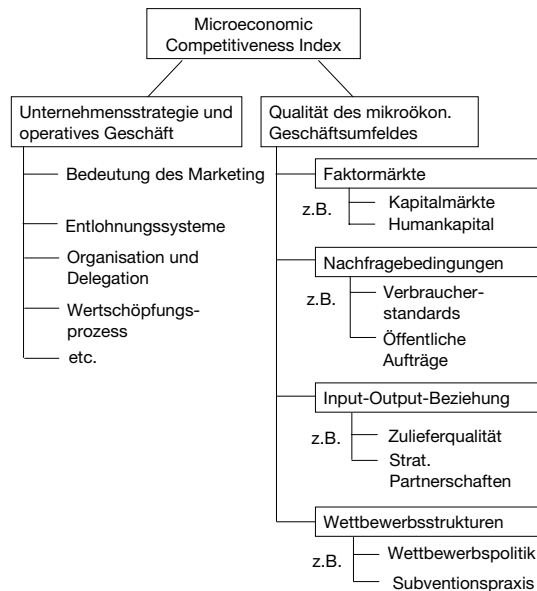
Microeconomic Competitiveness Index

Unternehmensstrategie und operatives Geschäft

Bedeutung des Marketing

Entlohnungssysteme

Organisation und Delegation

Wertschöpfungsprozess

etc.

Qualität des mikroökon. Geschäftsumfeldes

Faktormärkte

z.B.

Kapitalmärkte

Humankapital

Nachfragebedingungen

z.B.

Verbraucherstandards

Öffentliche Aufträge

Input-Output-Beziehung

z.B.

Zulieferqualität

Strat. Partnerschaften

Wettbewerbsstrukturen

z.B.

Wettbewerbspolitik

Subventionspraxis